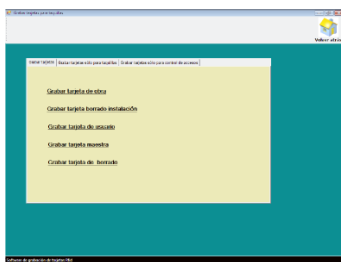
Grabar tarjeta para taquillas

Volver atrás

Grabar tarjeta | Borrar tarjetas sólo para taquillas | Grabar tarjetas sólo para control de accesos

Grabar tarjeta de obra

Grabar tarjeta borrado instalación

Grabar tarjeta de escalón

Grabar tarjeta maestra

Grabar tarjeta de borrado

Software de grabación de tarjetas Mifare